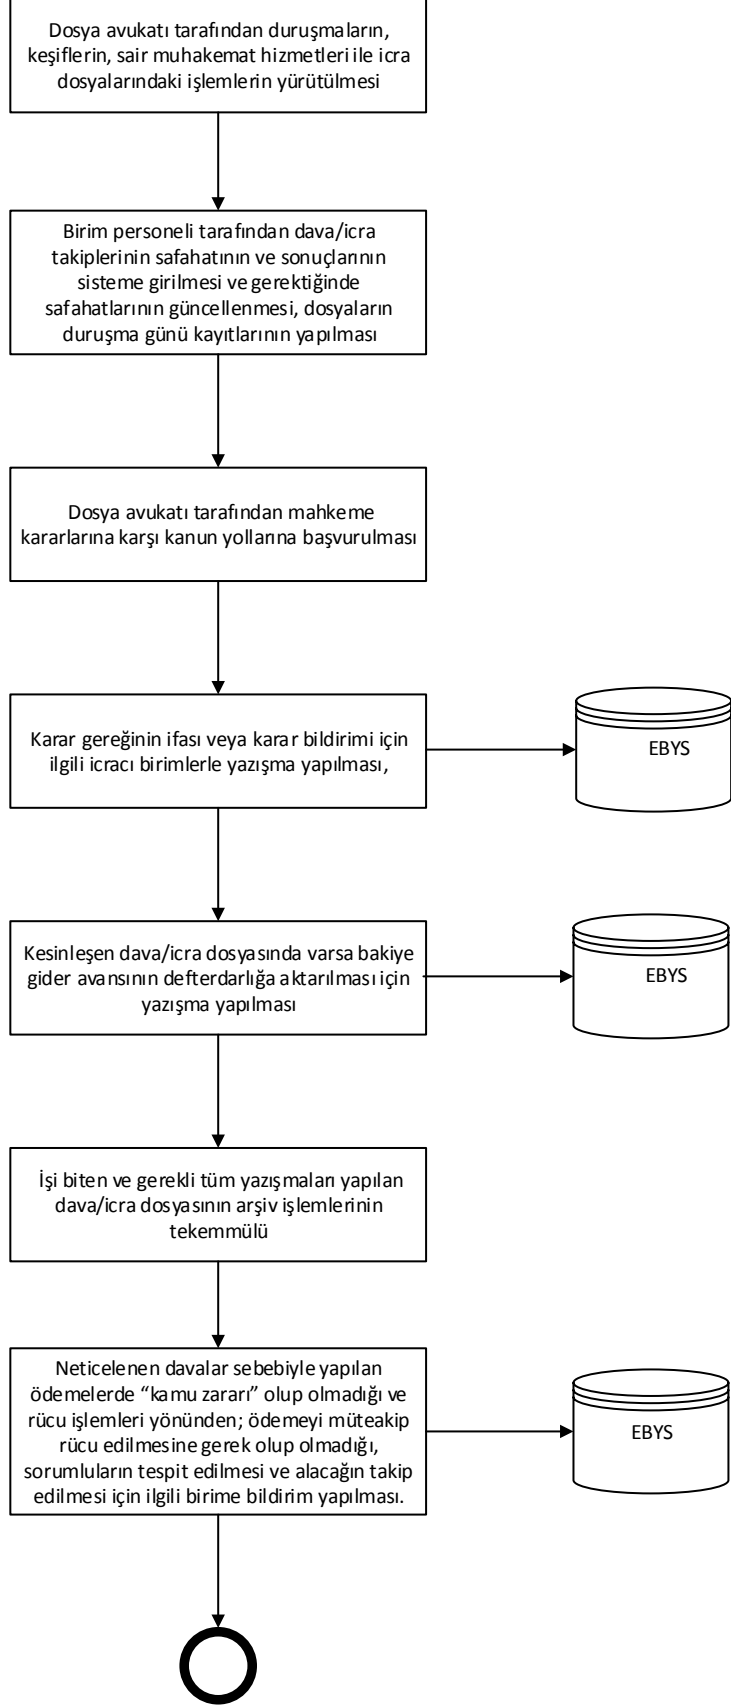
Dosya avukatı tarafından duruşmaların, keşiflerin, sair muhakemat hizmetleri ile icra dosyalarındaki işlemlerin yürütülmesi

Birim personeli tarafından dava/icra takiplerinin safahatının ve sonuçlarının sisteme girilmesi ve gerektiğinde safahatlarının güncellenmesi, dosyaların duruşma günü kayıtlarının yapılması

Dosya avukatı tarafından mahkeme kararlarına karşı kanun yollarına başvurulması

Karar gereğinin ifası veya karar bildirimi için ilgili icracı birimlerle yazışma yapılması,

EBYS

Kesinleşen dava/icra dosyasında varsa bakiye gider avansının defterdarlığa aktarılması için yazışma yapılması

EBYS

İşi biten ve gerekli tüm yazışmaları yapılan dava/icra dosyasının arşiv işlemlerinin tekemmülü

Neticelenen davalar sebebiyle yapılan ödemelerde "kamu zararı" olup olmadığı ve rücu işlemleri yönünden; ödemeyi müteakip rücu edilmesine gerek olup olmadığı, sorumluların tespit edilmesi ve alacağın takip edilmesi için ilgili birime bildirim yapılması.

EBYS